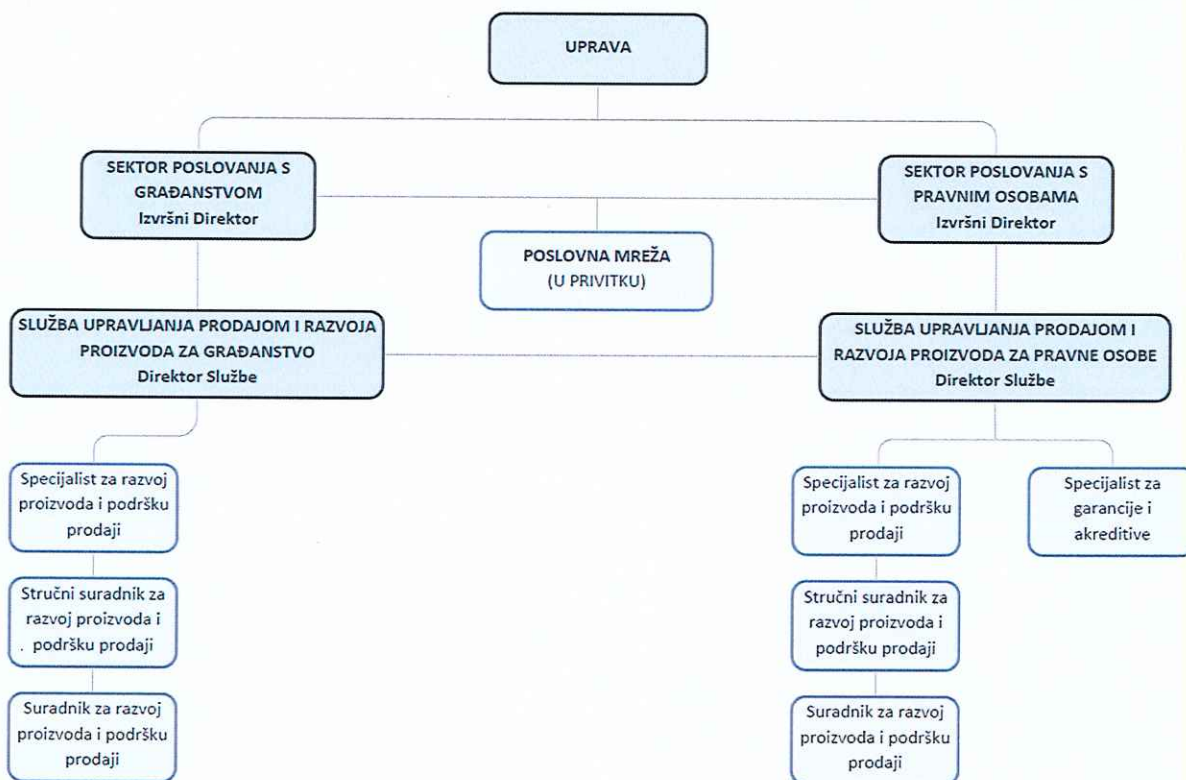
UPRAVA

SEKTOR POSLOVANJA S GRAĐANSTVOM
Izvršni Direktor

SEKTOR POSLOVANJA S PRAVNIM OSOBAMA
Izvršni Direktor

POSLOVNA MREŽA
(U PRIVITKU)

SLUŽBA UPRAVLJANJA PRODAJOM I RAZVOJA PROIZVODA ZA GRAĐANSTVO
Direktor Službe

SLUŽBA UPRAVLJANJA PRODAJOM I RAZVOJA PROIZVODA ZA PRAVNE OSOBE
Direktor Službe

Specijalist za razvoj proizvoda i podršku prodaji

Stručni suradnik za razvoj proizvoda i . podršku prodaji

Suradnik za razvoj proizvoda i podršku prodaji

Specijalist za razvoj proizvoda i podršku prodaji

Specijalist za garancije i akreditive

Stručni suradnik za razvoj proizvoda i podršku prodaji

Suradnik za razvoj proizvoda i podršku prodaji